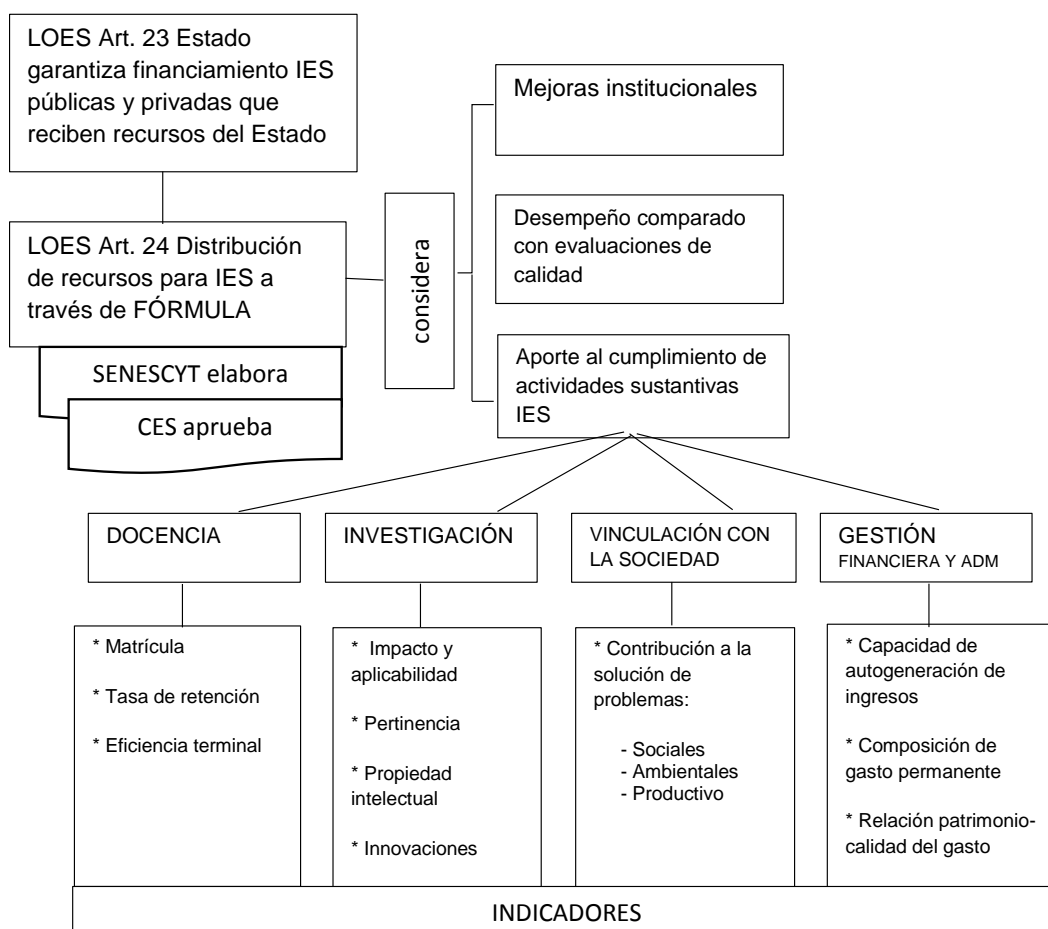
LOES Art. 23 Estado garantiza financiamiento IES públicas y privadas que reciben recursos del Estado

LOES Art. 24 Distribución de recursos para IES a través de FÓRMULA

SENESCYT elabora

CES aprueba

considera

Mejoras institucionales

Desempeño comparado con evaluaciones de calidad

Aporte al cumplimiento de actividades sustantivas IES

DOCENCIA

* Matrícula

* Tasa de retención

* Eficiencia terminal

INVESTIGACIÓN

* Impacto y aplicabilidad

* Pertinencia

* Propiedad intelectual

* Innovaciones

VINCULACIÓN CON LA SOCIEDAD

* Contribución a la solución de problemas:

- Sociales
- Ambientales
- Productivo

GESTIÓN FINANCIERA Y ADM

* Capacidad de autogeneración de ingresos

* Composición de gasto permanente

* Relación patrimonio-calidad del gasto

INDICADORES